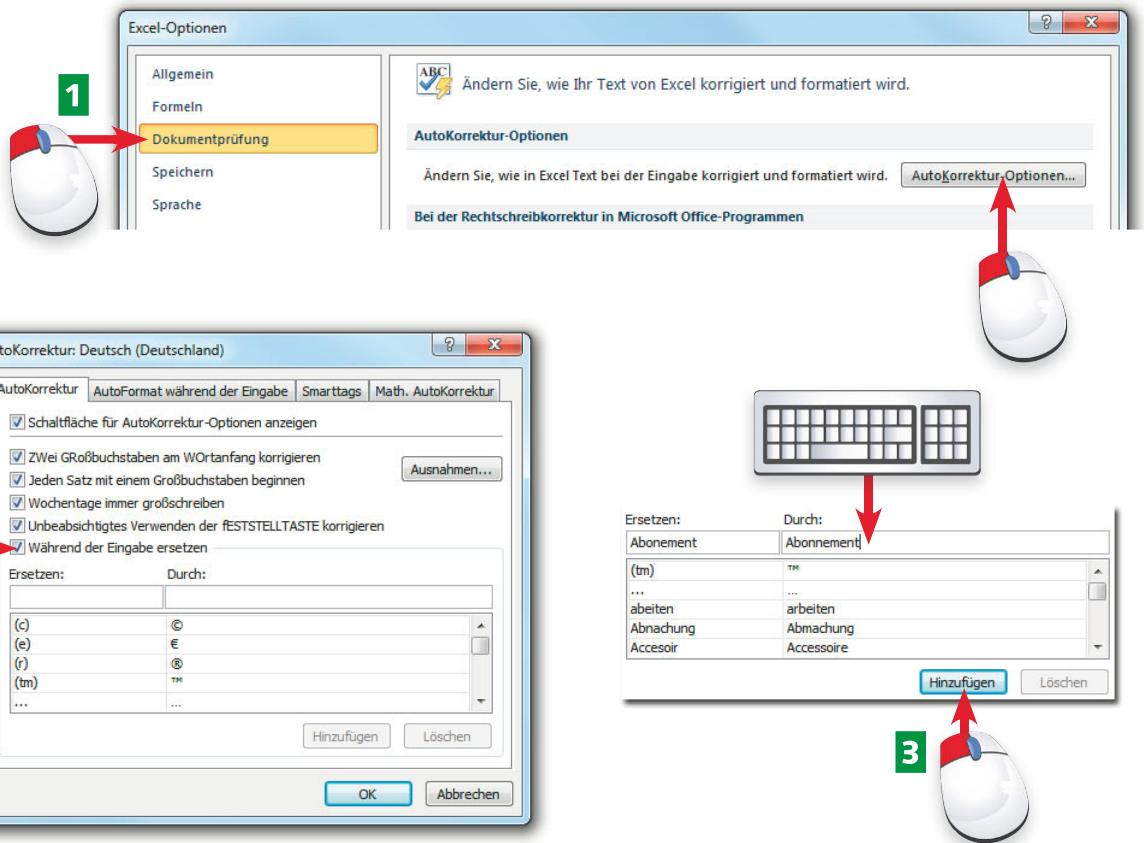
Excel-Optionen

?

1

Allgemein

Formeln

Dokumentprüfung

Speichern

Sprache

ABC

Ändern Sie, wie Ihr Text von Excel korrigiert und formatiert wird.

AutoKorrektur-Optionen

Ändern Sie, wie in Excel Text bei der Eingabe korrigiert und formatiert wird.

AutoKorrektur-Optionen...

Bei der Rechtschreibkorrektur in Microsoft Office-Programmen

toKorrektur: Deutsch (Deutschland)

?

utoKorrektur | AutoFormat während der Eingabe | Smarttags | Math. AutoKorrektur

Schaltfläche für AutoKorrektur-Optionen anzeigen

ZWei GRoßbuchstaben am WOrtanfang korrigieren

Ausnahmen...

Jeden Satz mit einem Großbuchstaben beginnen

Wochentage immer großschreiben

Unbeabsichtigtes Verwenden der fESTSTELLTASTE korrigieren

Während der Eingabe ersetzen

Ersetzen: Durch:

| | |
|---|---|
| (c) | © |
| (e) | € |
| (r) | ® |
| (tm) | ™ |
| ... | ... |

Hinzufügen Löschen

OK Abbrechen

Ersetzen: Durch:

Abonement Abonnement

| | |
|---|---|
| (tm) | ™ |
| ... | ... |
| abeiten | arbeiten |
| Abnachung | Abmachung |
| Accesoir | Accessoire |

Hinzufügen Löschen

3